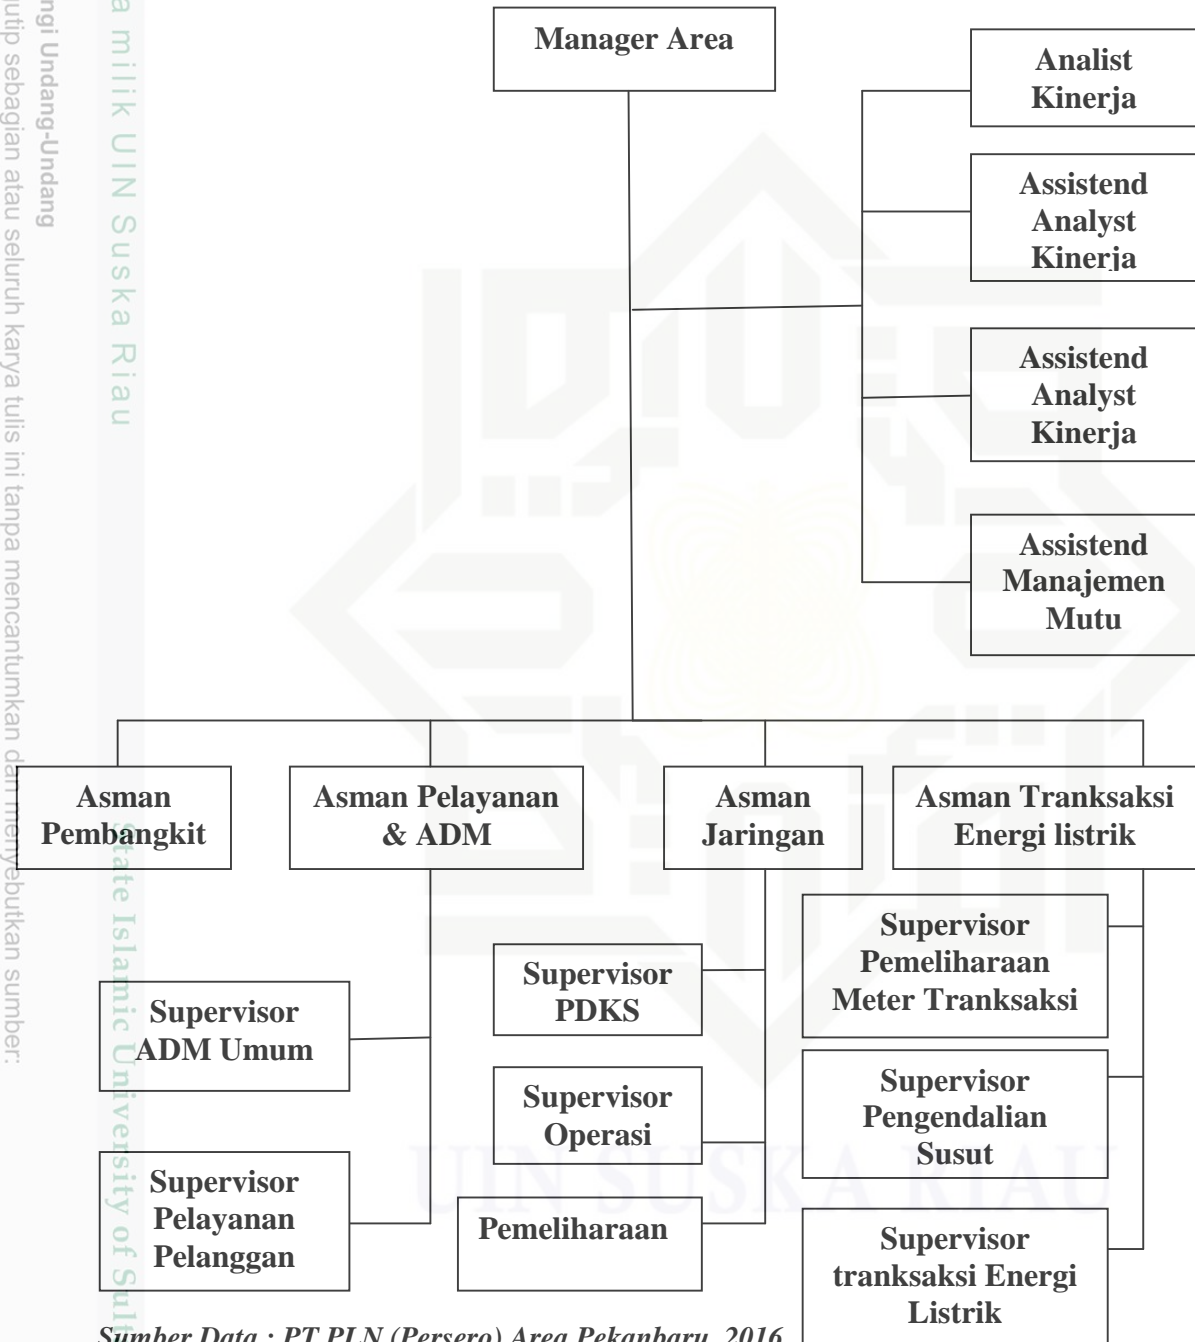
ngi Undang-Undang
utip sebagian atau seluruh karya tulis ini tanpa mencantumkan dan menyebutkan sumber:

a milik UIN Suska Riau

State Islamic University of Sul

Manager Area

Analist Kinerja

Assistend Analyst Kinerja

Assistend Analyst Kinerja

Assistend Manajemen Mutu

Asman Pembangkit

Asman Pelayanan & ADM

Asman Jaringan

Asman Tranksaksi Energi listrik

Supervisor ADM Umum

Supervisor Pelayanan Pelanggan

Supervisor PDKS

Supervisor Operasi

Pemeliharaan

Supervisor Pemeliharaan Meter Tranksaksi

Supervisor Pengendalian Susut

Supervisor tranksaksi Energi Listrik

UIN SUSKA RIAU

Sumber Data : PT PLN (Persero) Area Pekanbaru, 2016